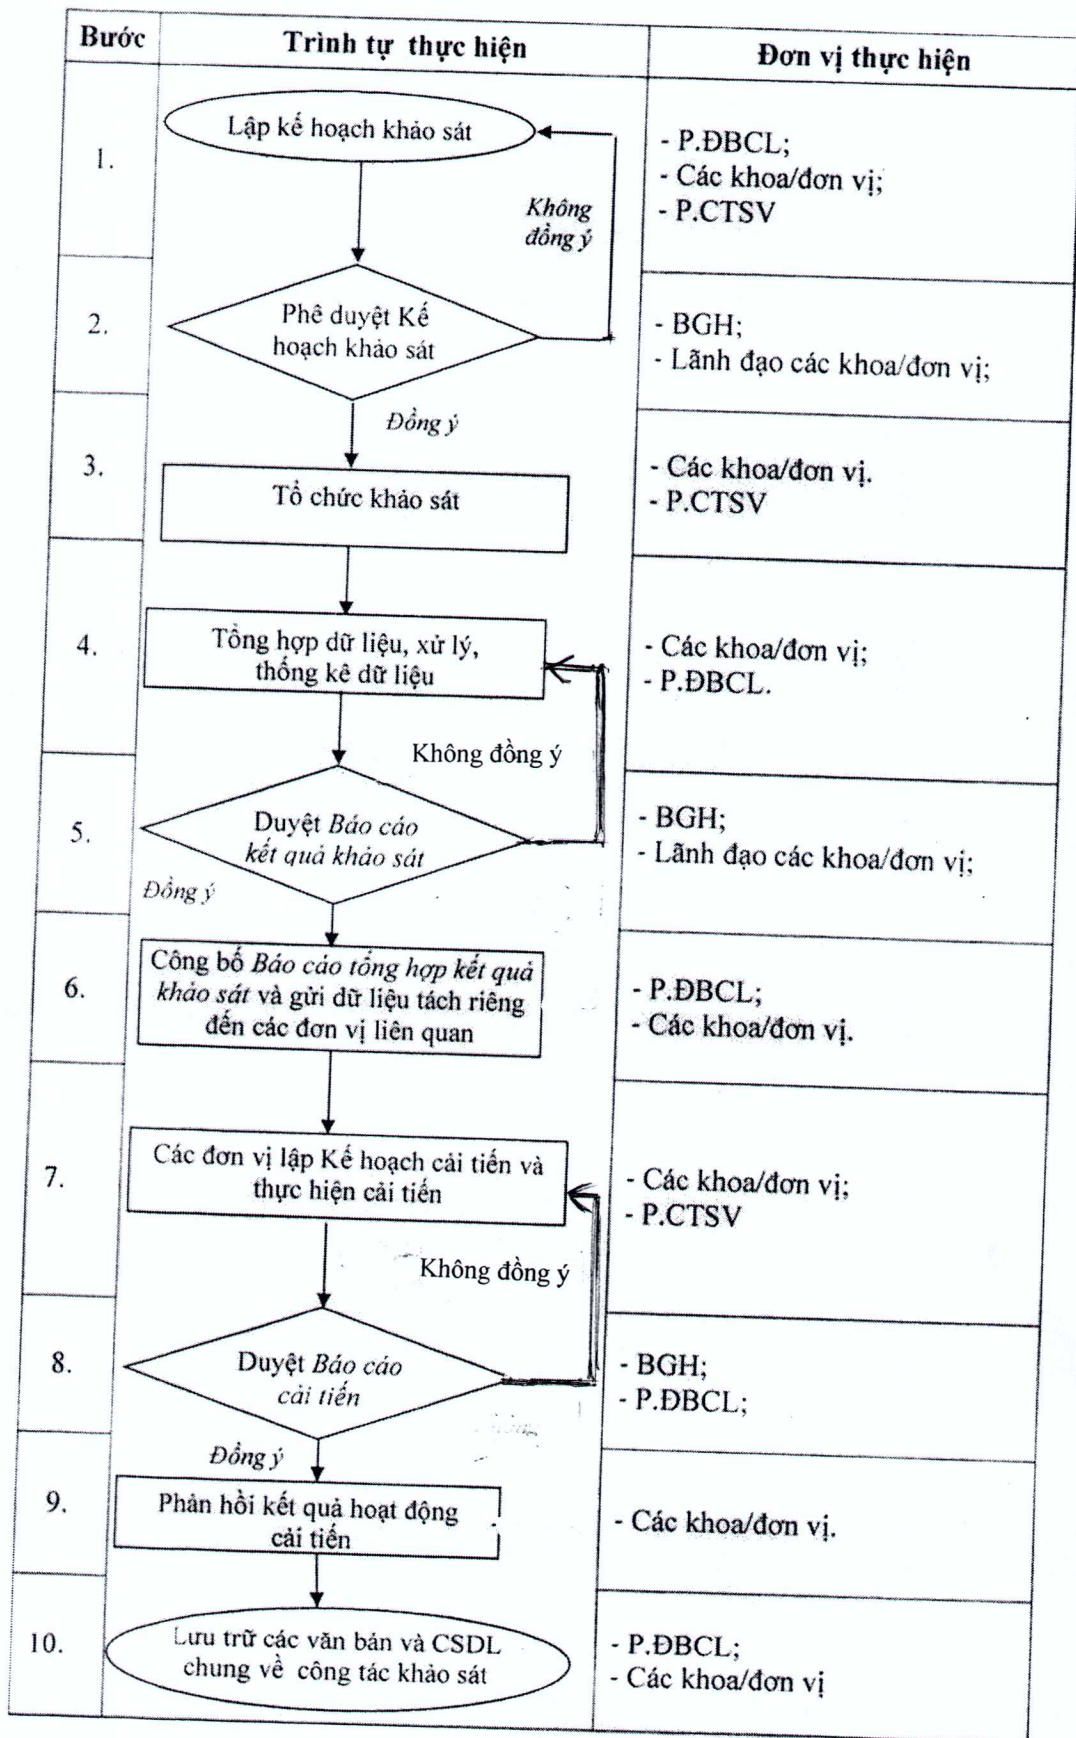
| Bước | Trình tự thực hiện | Đơn vị thực hiện |
|---|---|---|
| 1. | Lập kế hoạch khảo sát | - P.ĐBCL; - Các khoa/đơn vị; - P.CTSV |
| 2. | Phê duyệt Kế hoạch khảo sát | - BGH; - Lãnh đạo các khoa/đơn vị; |
| 3. | Tổ chức khảo sát | - Các khoa/đơn vị. - P.CTSV |
| 4. | Tổng hợp dữ liệu, xử lý, thống kê dữ liệu | - Các khoa/đơn vị; - P.ĐBCL. |
| 5. | Duyệt *Báo cáo kết quả khảo sát* | - BGH; - Lãnh đạo các khoa/đơn vị; |
| 6. | Công bố *Báo cáo tổng hợp kết quả khảo sát* và gửi dữ liệu tách riêng đến các đơn vị liên quan | - P.ĐBCL; - Các khoa/đơn vị. |
| 7. | Các đơn vị lập Kế hoạch cải tiến và thực hiện cải tiến | - Các khoa/đơn vị; - P.CTSV |
| 8. | Duyệt *Báo cáo cải tiến* | - BGH; - P.ĐBCL; |
| 9. | Phản hồi kết quả hoạt động cải tiến | - Các khoa/đơn vị. |
| 10. | Lưu trữ các văn bản và CSDL chung về công tác khảo sát | - P.ĐBCL; - Các khoa/đơn vị |

Không đồng ý
Đồng ý
Không đồng ý
Đồng ý
Không đồng ý
Đồng ý